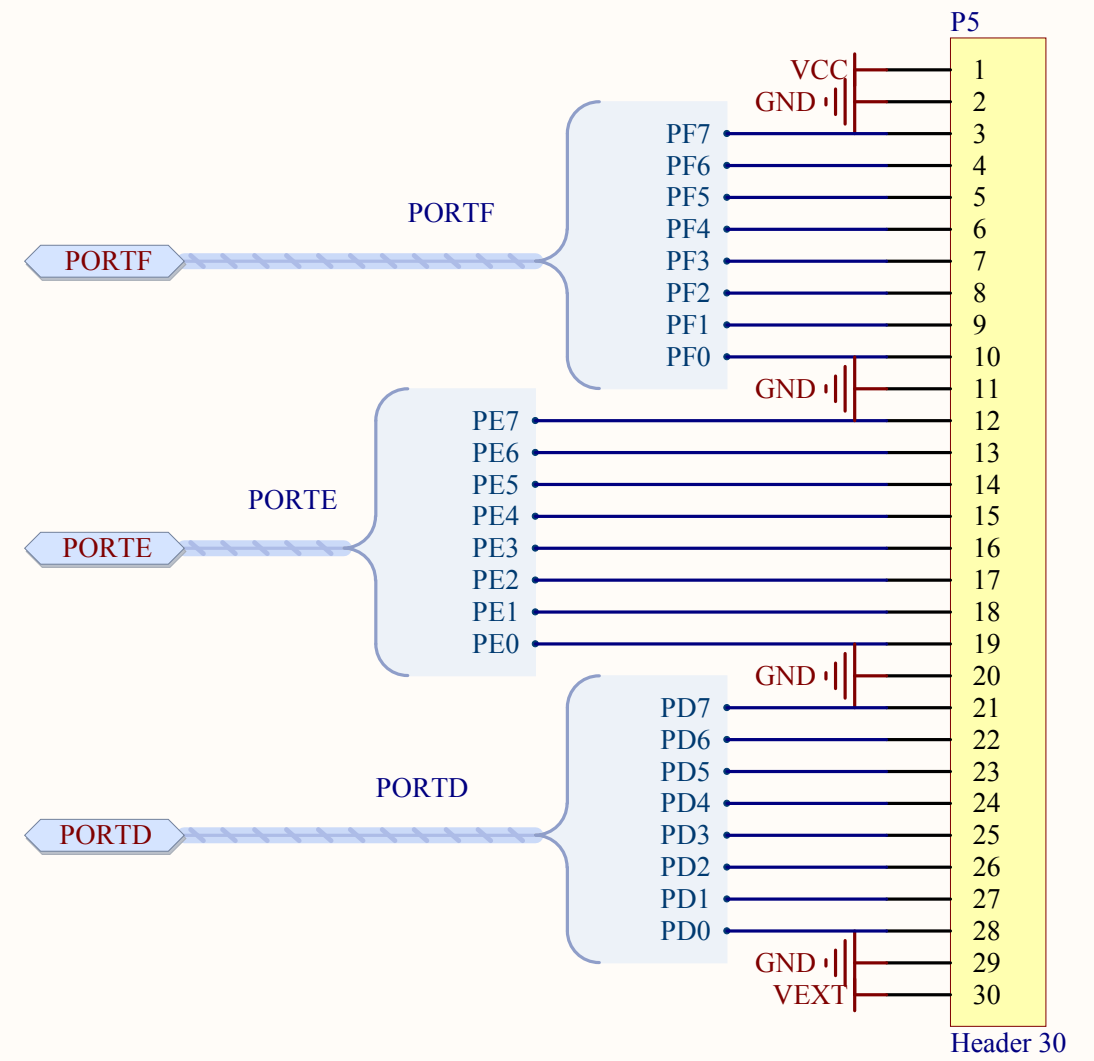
P5

VCC
GND
PORTF
PF7
PF6
PF5
PF4
PF3
PF2
PF1
PF0
GND
PORTF

PORTE
PE7
PE6
PE5
PE4
PE3
PE2
PE1
PE0
PORTE

GND
PORTD
PD7
PD6
PD5
PD4
PD3
PD2
PD1
PD0
PORTD
GND
VEXT

1
2
3
4
5
6
7
8
9
10
11
12
13
14
15
16
17
18
19
20
21
22
23
24
25
26
27
28
29
30

Header 30